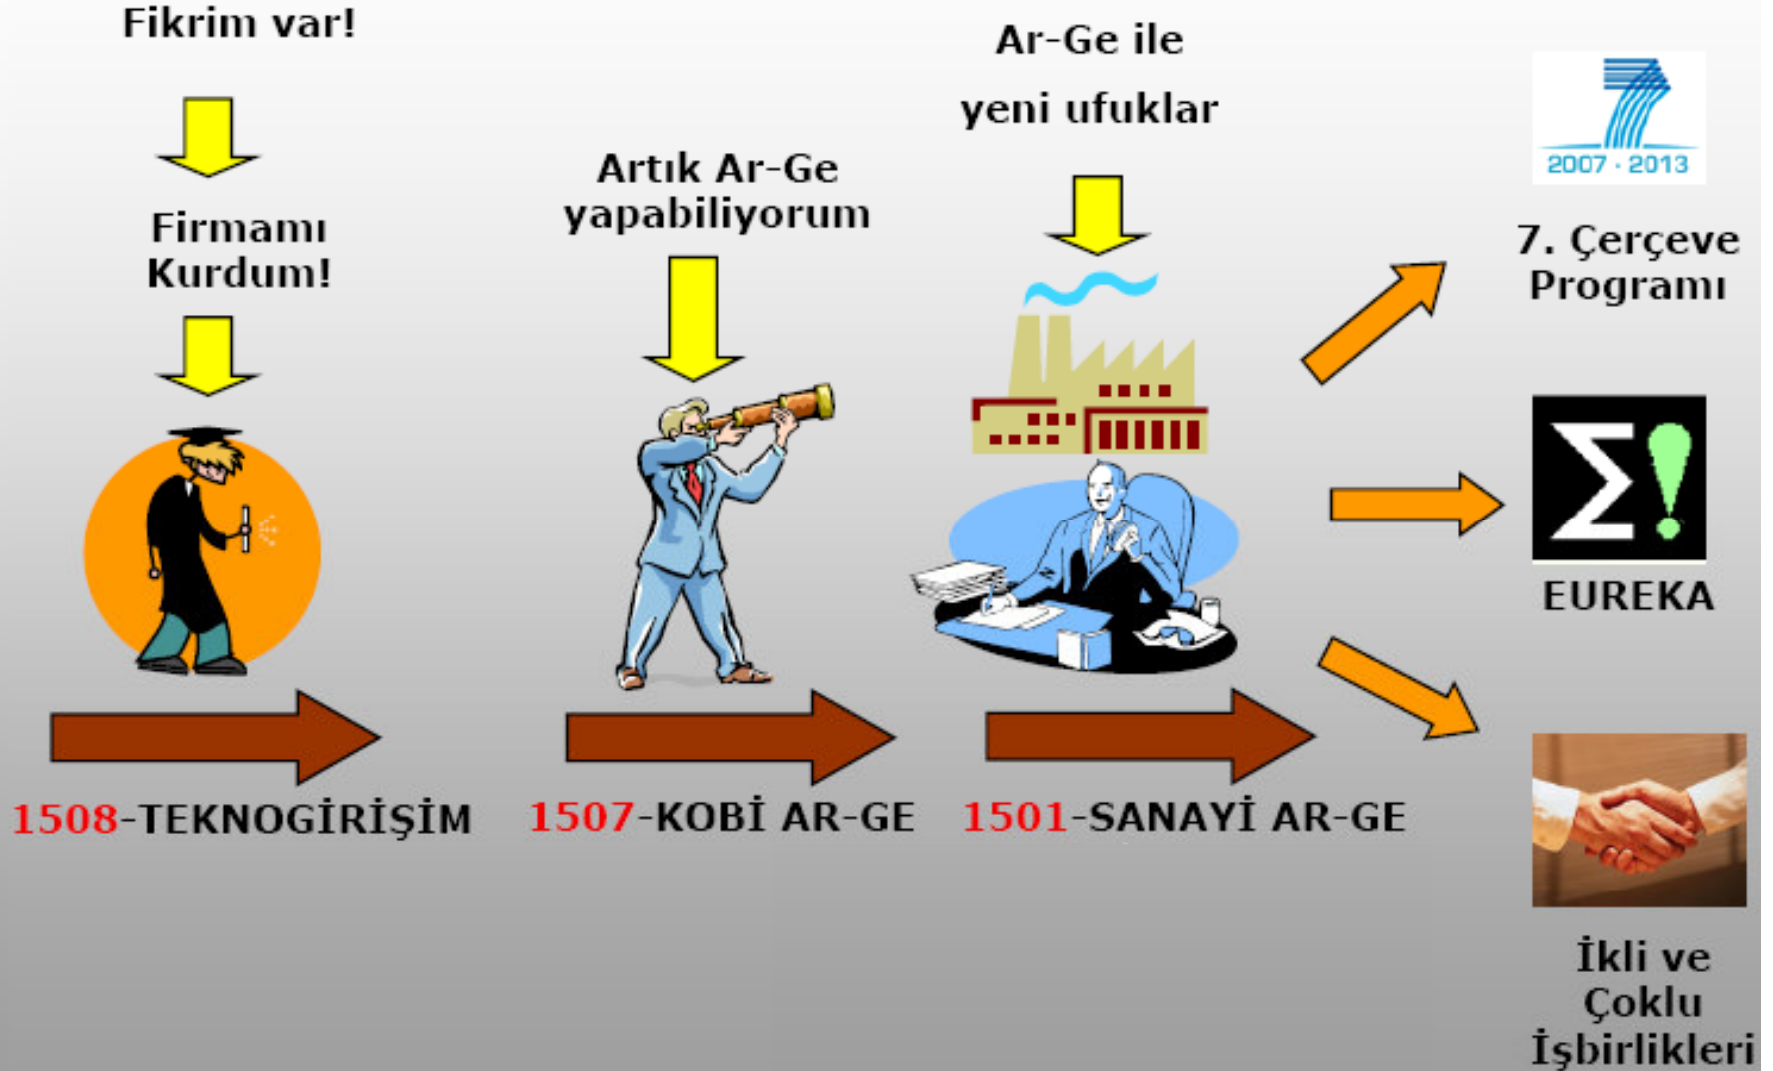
Fikrim var!

Firmamı Kurdum!

Artık Ar-Ge yapabiliyorum

Ar-Ge ile yeni ufuklar

2007 - 2013

7. Çerçeve Programı

EUREKA

İkli ve Çoklu İşbirlikleri

1508-TEKNOGİRİŞİM

1507-KOBİ AR-GE

1501-SANAYİ AR-GE